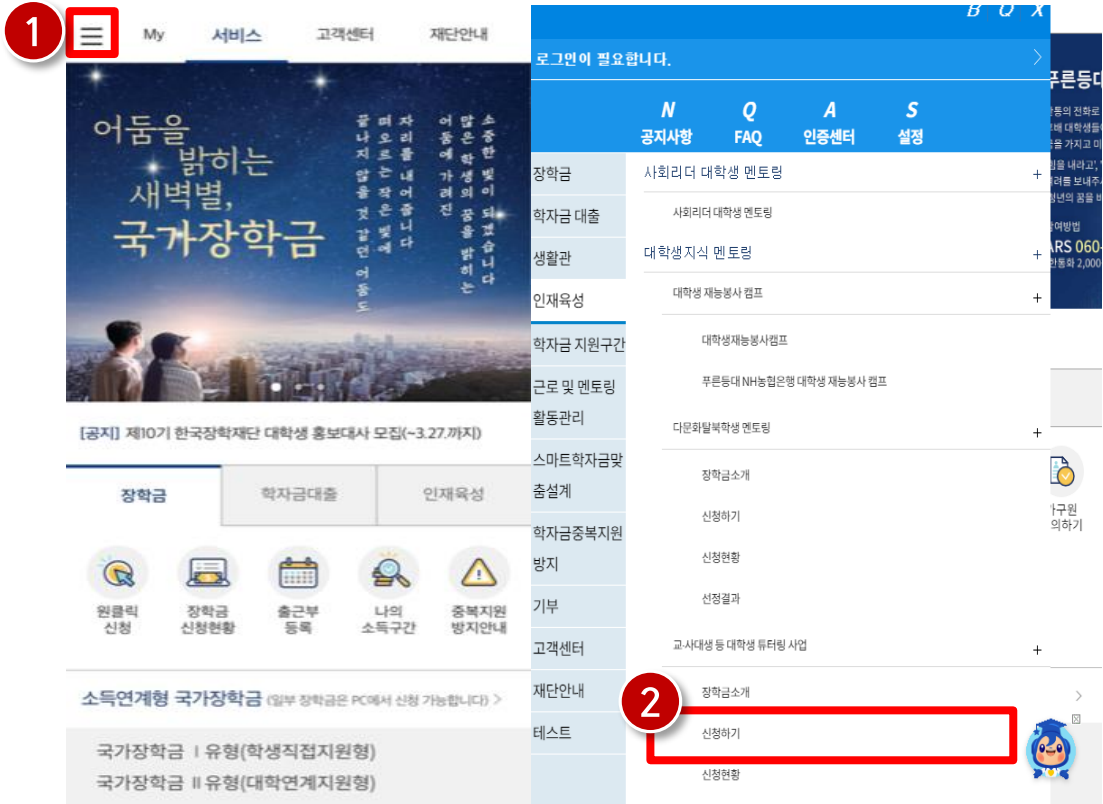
1

My 서비스 고객센터 재단안내

어둠을 밝히는 새벽별, 국가장학금

소중한 빛이 되겠습니다
많은 학생의 꿈을 밝히는
어둠에 가려진
자리를 내어줍니다
떠오르는 작은 빛에
물나지 않을 것 같던 어둠도

[공지] 제10기 한국장학재단 대학생 홍보대사 모집(~3.27.까지)

장학금 학자금대출 인재육성

원클릭 신청
장학금 신청현황
출근부 등록
나의 소득구간
중복지원 방지안내

소득연계형 국가장학금 (일부 장학금은 PC에서 신청 가능합니다) >

국가장학금 I 유형(학생직접지원형)
국가장학금 II 유형(대학연계지원형)

B Q X

로그인이 필요합니다.

N 공지사항
Q FAQ
A 인증센터
S 설정

장학금
학자금 대출
생활관
인재육성
학자금 지원구간
근로 및 멘토링 활동관리
스마트학자금맞춤설계
학자금중복지원방지
기부
고객센터
재단안내
테스트

사회리더 대학생 멘토링 +
사회리더 대학생 멘토링
대학생지식 멘토링 +
대학생 재능봉사 캠프 +
대학생재능봉사캠프
푸른등대 NH농협은행 대학생 재능봉사 캠프
다문화탈북학생 멘토링 +
장학금소개
신청하기
신청현황
선정결과
교·사대생 등 대학생 튜터링 사업 +
2
장학금소개
신청하기
신청현황

푸른등대
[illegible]동의 전화로
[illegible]배 대학생들
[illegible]을 가지고 미
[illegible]템을 내라고,
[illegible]려를 보내주
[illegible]청년의 꿈을 비
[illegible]참여방법
ARS 060-
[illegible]한통화 2,000

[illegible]구원
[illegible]의하기